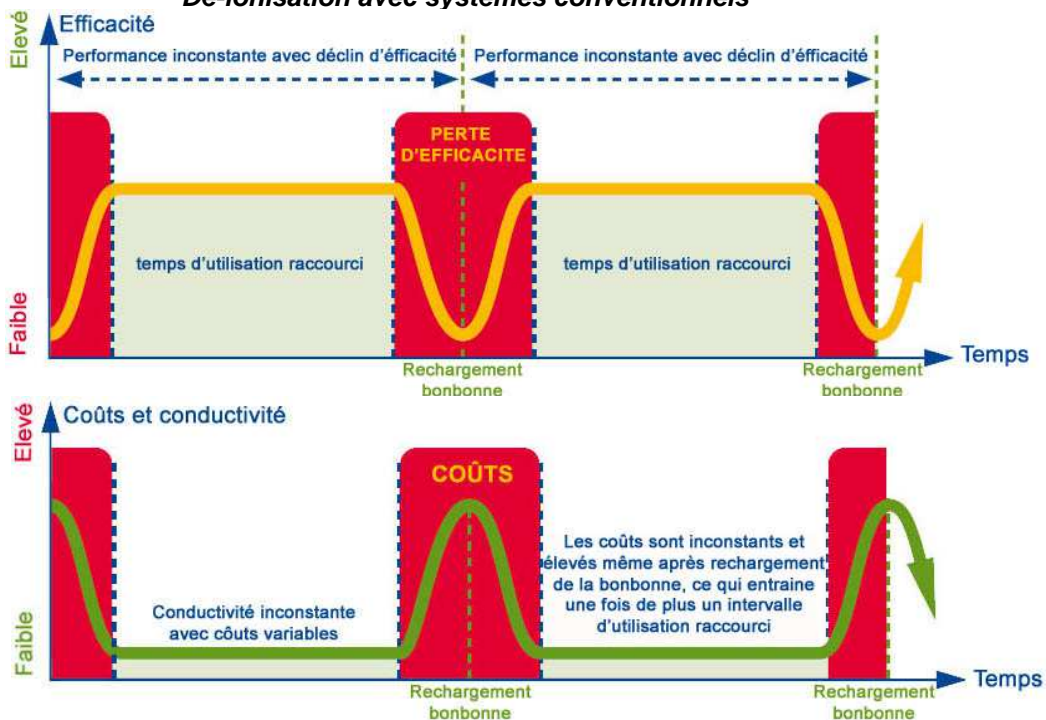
Dé-ionisation avec systèmes conventionnels

Efficacité

Elevé

Faible

Performance inconstante avec déclin d'efficacité

Performance inconstante avec déclin d'efficacité

PERTE D'EFFICACITE

temps d'utilisation raccourci

temps d'utilisation raccourci

Temps

Rechargement bonbonne

Rechargement bonbonne

Coûts et conductivité

Elevé

Faible

COÛTS

Les coûts sont inconstants et élevés même après rechargement de la bonbonne, ce qui entraine une fois de plus un intervalle d'utilisation raccourci

Conductivité inconstante avec côuts variables

Temps

Rechargement bonbonne

Rechargement bonbonne